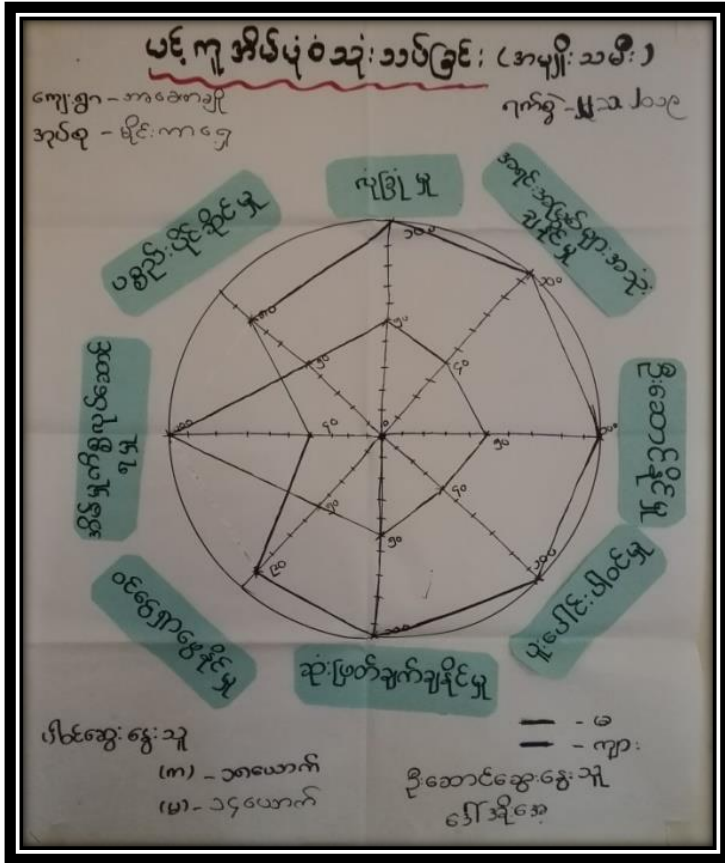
ပင့်ကူ အိမ်ပုံ ဝသုံး သုံးသပ်ခြင်း (အမျိုးသမီး)

ကျေးရွာ - ကာဘေတာချို
အုပ်စု - မိုင်းကာဂေ

ရက်စွဲ - ၂၂.၁၁.၂၀၁၉

လုံခြုံမှု

အခွင့်အလမ်းများ အသုံးချနိုင်မှု

ဥစ္စာဆောင်ခြင်းမှု

ပူးပေါင်းပါဝင်မှု

ဆုံးဖြတ်ချက်ချနိုင်မှု

ဝင်ငွေရှာဖွေနိုင်မှု

အိမ်မှုကိစ္စလုပ်ဆောင်မှု

ပစ္စည်းပိုင်ဆိုင်မှု

၁၀၀
၅၀
၁၀၀
၅၀
၅၀
၁၀၀
၅၀
၅၀
၁၀၀
၅၀
၁၀၀
၅၀
၂၀
၁၀၀
၅၀
၁၀၀

ပါဝင်ဆွေးနွေးသူ
(က) - ၁၈ယောက်
(ခ) - ၁၄ယောက်

- မ
- ကျား

ဦးဆောင်ဆွေးနွေးသူ
ဒေါ်အိုဇေ